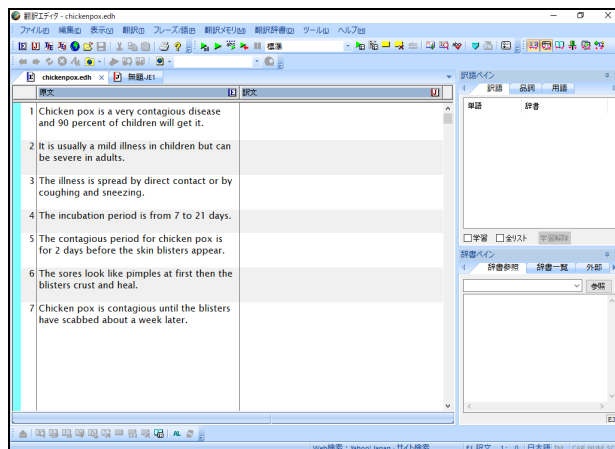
翻訳エディタ - chickenpox.edh

ファイル(F) 編集(E) 表示(V) 翻訳(T) フレーズ/語句(B) 翻訳メモリ(M) 翻訳辞書(D) ツール(L) ヘルプ(H)

標準

chickenpox.edh × 無題.JE1

原文 E
訳文 J

1 Chicken pox is a very contagious disease and 90 percent of children will get it.

2 It is usually a mild illness in children but can be severe in adults.

3 The illness is spread by direct contact or by coughing and sneezing.

4 The incubation period is from 7 to 21 days.

5 The contagious period for chicken pox is for 2 days before the skin blisters appear.

6 The sores look like pimples at first then the blisters crust and heal.

7 Chicken pox is contagious until the blisters have scabbed about a week later.

訳語ペイン
訳語 品詞 用語
単語 辞書
学習 全リスト 学習解除

辞書ペイン
辞書参照 辞書一覧 外部
参照

Web検索：Yahoo! Japan サイト検索 #1 訳文 1: 0 日本語 TM CAP NUM SCR